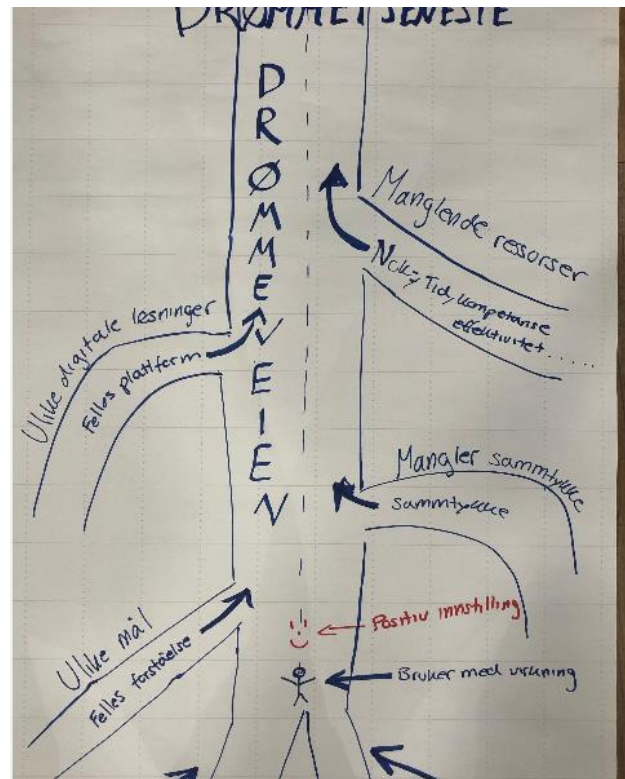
DRØMMET SENESTE

DRØMMEVEIEN

Manglende ressorser

Nok: Tid, kompetanse effektivitet.....

Ulike digitale løsninger

Felles plattform

Mangler sammtykke

Sammtykke

Ulike mål

Felles forståelse

Positiv innstilling

Bruker med vrkning